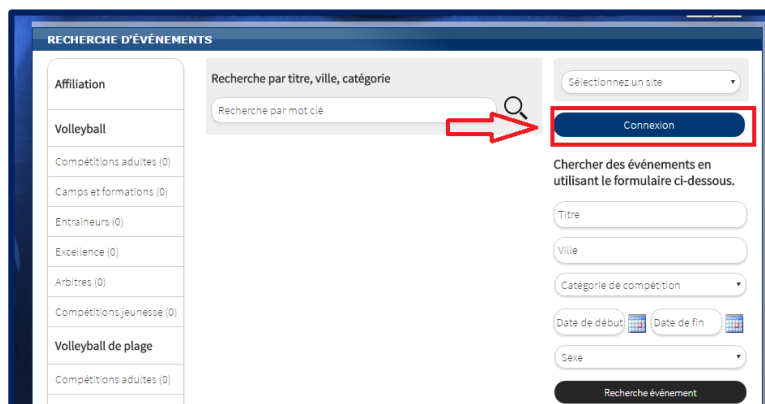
RECHERCHE D'ÉVÉNEMENTS

Affiliation

Volleyball

Compétitions adultes (0)

Camps et formations (0)

Entraineurs (0)

Excellence (0)

Arbitres (0)

Compétitions jeunesse (0)

Volleyball de plage

Compétitions adultes (0)

Recherche par titre, ville, catégorie

Recherche par mot clé

Sélectionnez un site

Connexion

Chercher des événements en utilisant le formulaire ci-dessous.

Titre

Ville

Catégorie de compétition

Date de début

Date de fin

Sexe

Recherche événement